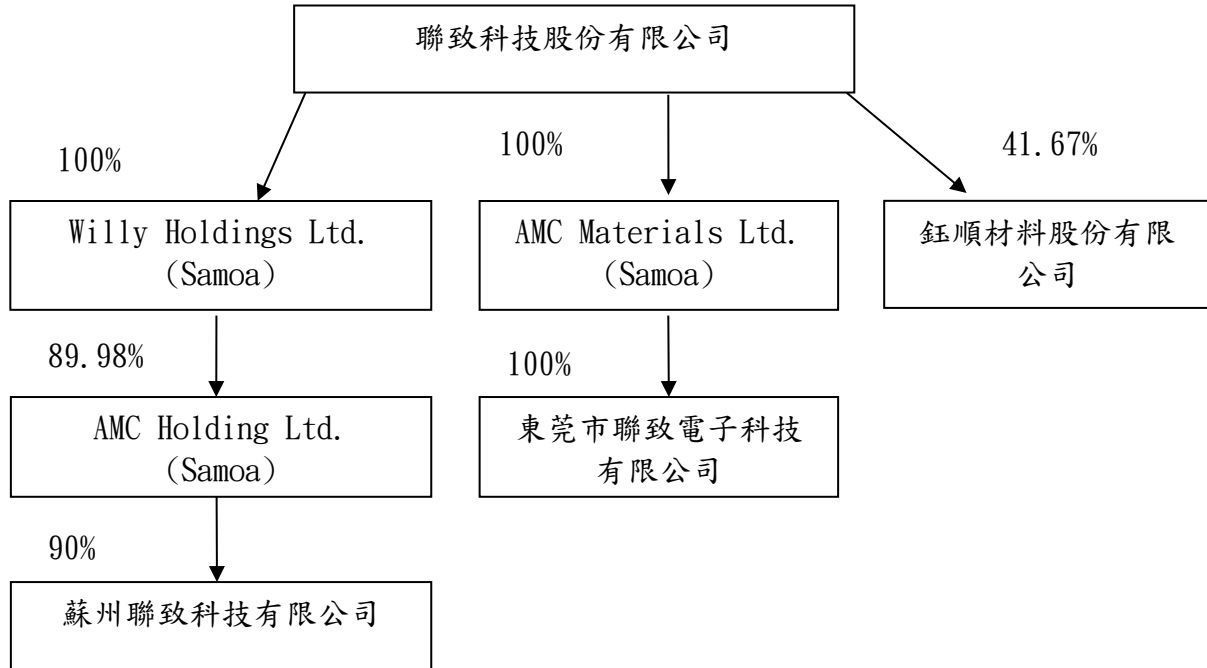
聯致科技股份有限公司

100%

Willy Holdings Ltd. (Samoa)

100%

AMC Materials Ltd. (Samoa)

41.67%

鈺順材料股份有限公司

89.98%

AMC Holding Ltd. (Samoa)

100%

東莞市聯致電子科技有限公司

90%

蘇州聯致科技有限公司